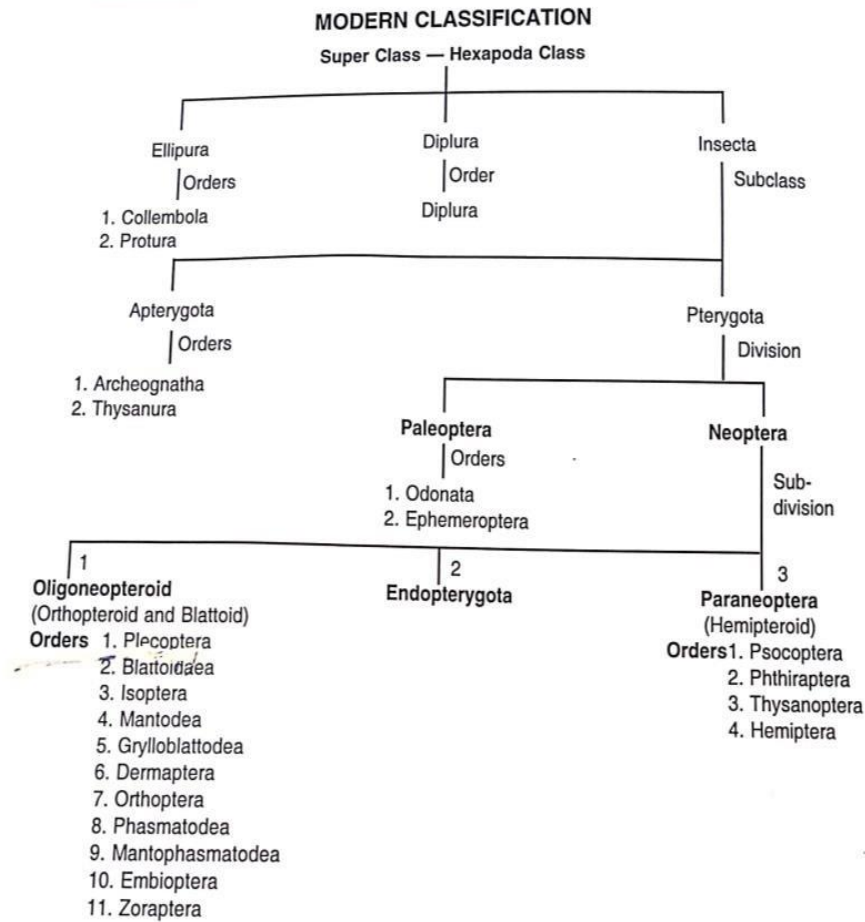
MODERN CLASSIFICATION

Super Class — Hexapoda Class

Ellipura
Orders
1. Collembola
2. Protura

Diplura
Order
Diplura

Insecta
Subclass

Apterygota
Orders
1. Archeognatha
2. Thysanura

Pterygota
Division

Paleoptera
Orders
1. Odonata
2. Ephemeroptera

Neoptera
Subdivision

1
Oligoneopteroid
(Orthopteroid and Blattoid)
Orders 1. Plecoptera
2. Blattoidaea
3. Isoptera
4. Mantodea
5. Grylloblattodea
6. Dermaptera
7. Orthoptera
8. Phasmatodea
9. Mantophasmatodea
10. Embioptera
11. Zoraptera

2
Endopterygota

3
Paraneoptera
(Hemipteroid)
Orders 1. Psocoptera
2. Phthiraptera
3. Thysanoptera
4. Hemiptera